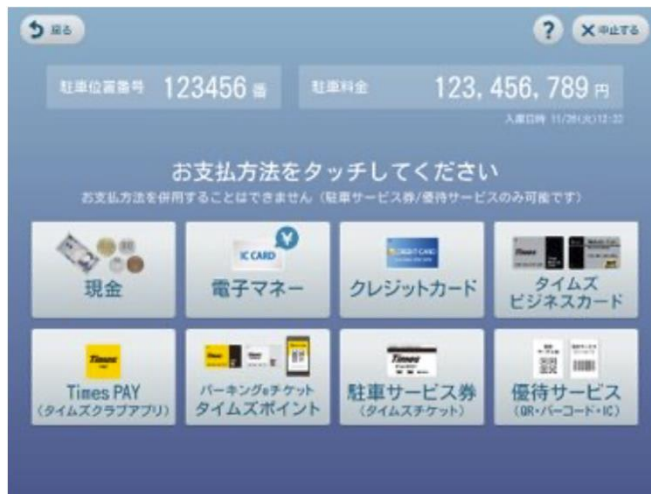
戻る

?

中止する

駐車位置番号 123456 番

駐車料金 123, 456, 789 円

入庫日時 11/26(火)12:32

お支払方法をタッチしてください

お支払方法を併用することはできません（駐車サービス券/優待サービスのみ可能です）

IC CARD

CREDIT CARD

現金

電子マネー

クレジットカード

Times

タイムズ ビジネスカード

Times

Times PAY （タイムズクラブアプリ）

Times

パーキングeチケット タイムズポイント

Times

駐車サービス券 （タイムズチケット）

優待サービス （QR・バーコード・IC）